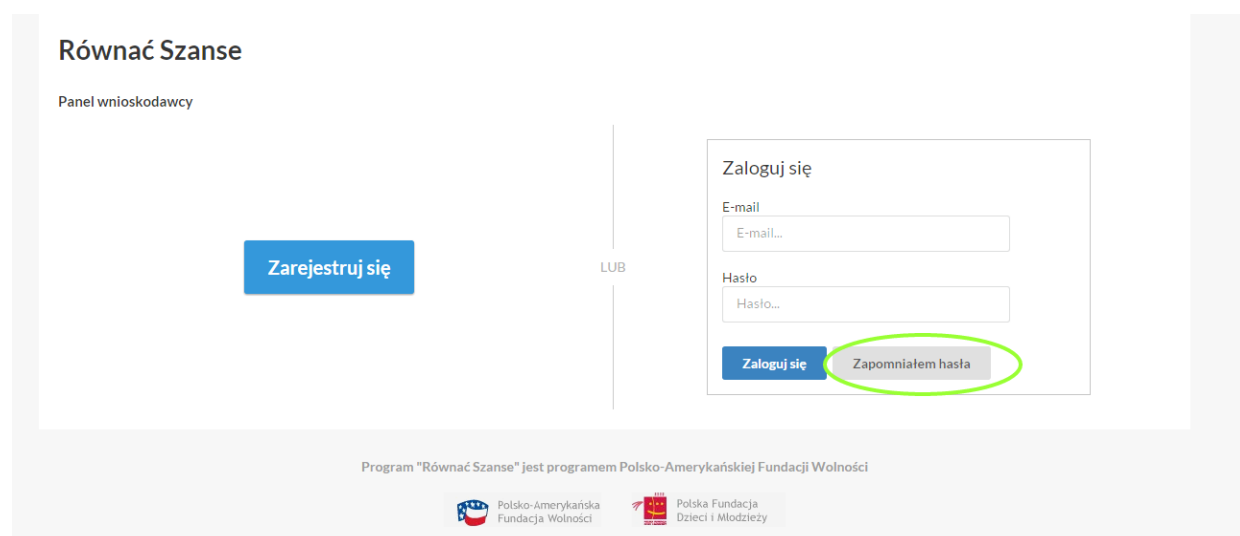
Równać Szanse

Panel wnioskodawcy

Zarejestruj się

LUB

Zaloguj się

E-mail

E-mail...

Hasło

Hasło...

Zaloguj się

Zapomniałem hasła

Program "Równać Szanse" jest programem Polsko-Amerykańskiej Fundacji Wolności

Polsko-Amerykańska Fundacja Wolności

Polska Fundacja Dzieci i Młodzieży